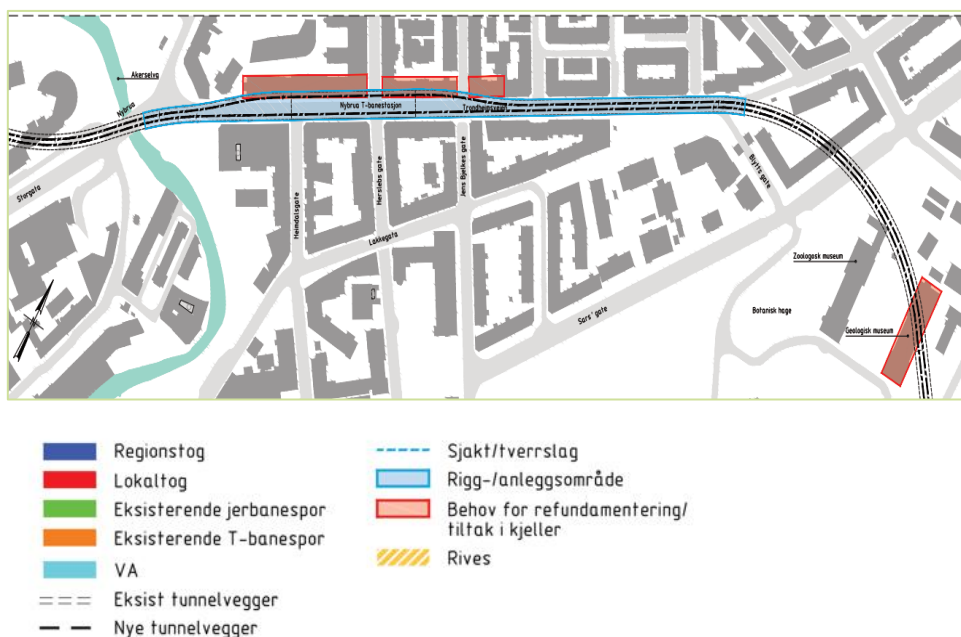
Akerselva
Nybrua
Nybrua T-banestasjon
Trondheimsveien
Storgata
Heimdalsgata
Hersleds gate
Jens Bjelkes gate
Lakkegata
Sars' gate
Bytts gate
Zoologisk museum
Botanisk hage
Geologisk museum

Regionstog
Lokaltog
Eksisterende jerbanespor
Eksisterende T-banespor
VA
Eksist tunnelvegger
Nye tunnelvegger
Sjakt/tverrslag
Rigg-/anleggsområde
Behov for refundamentering/ tiltak i kjeller
Rives